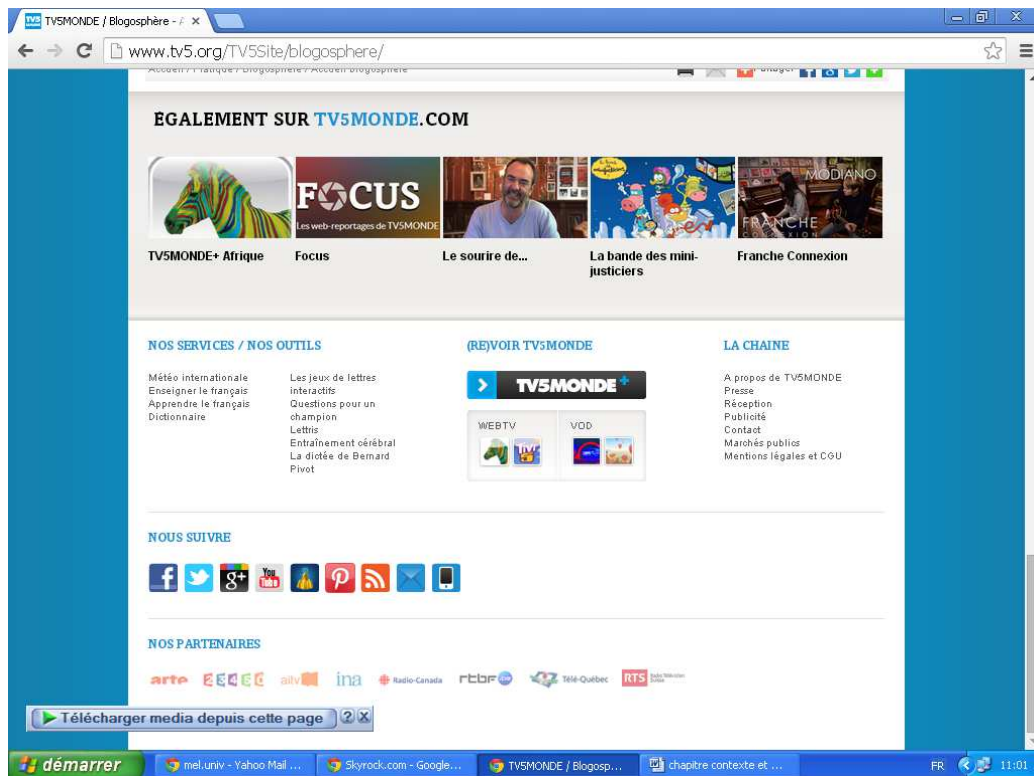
TV5MONDE / Blogosphère - ×

www.tv5.org/TV5Site/blogosphere/

Accueil / Pratique / Blogosphère / Accueil blogosphère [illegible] Partager

EGALEMENT SUR TV5MONDE.COM

FOCUS
Les web-reportages de TV5MONDE

MODIANO
FRANCHE CONNEXION

TV5MONDE+ Afrique
Focus
Le sourire de...
La bande des mini-justiciers
Franche Connexion

NOS SERVICES / NOS OUTILS

Météo internationale
Enseigner le français
Apprendre le français
Dictionnaire

Les jeux de lettres interactifs
Questions pour un champion
Lettris
Entraînement cérébral
La dictée de Bernard
Pivot

(RE)VOIR TV5MONDE

TV5MONDE+

WEBTV
VOD

LA CHAINE

A propos de TV5MONDE
Presse
Réception
Publicité
Contact
Marchés publics
Mentions légales et CGU

NOUS SUIVRE

NOS PARTENAIRES

arte ina Radio-Canada rtbf Télé-Québec RTS

Télécharger media depuis cette page ? X

démarrer
mel.univ - Yahoo Mail ...
Skyrock.com - Google...
TV5MONDE / Blogosp...
chapitre contexte et ...
FR 11:01